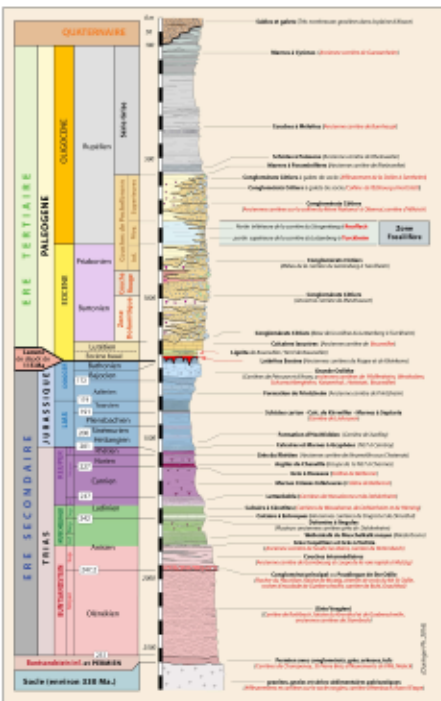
QUATERNAIRE

ERE TERTIAIRE

PALEOGENE

OLIGOCENE

Rupélien

EOCENE

Priabonien

Bartonien

Lutétien

ERE SECONDAIRE

TRIAS

JURASSIQUE

Bathonien

Bajocien

Aalénien

Toarcien

Pliensbachien

Sinémurien

Hettangien

Rhétien

Norien

Carnien

Ladinien

Anisien

Olénékien

Socle (environ 330 Ma.)

Zone Fossilifère

Conglomérats Côtiers

Conglomérat Côtier

Grande Oolithe

Marnes à Cyrènes

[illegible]